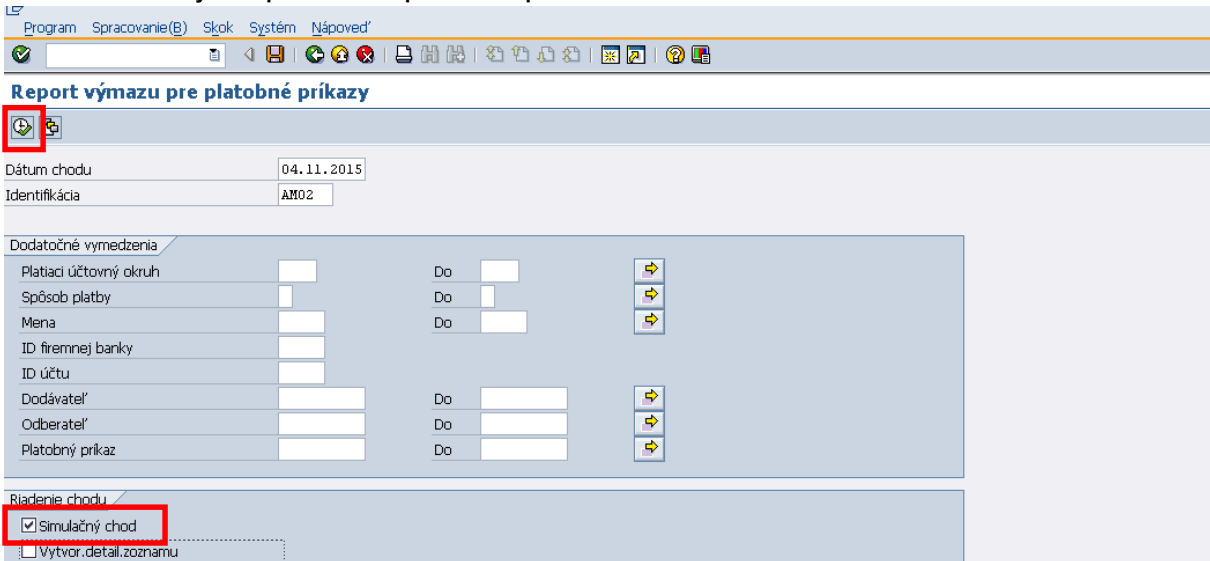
Program Spracovanie(B) Skok Systém Nápoveď

Report výmazu pre platobné príkazy

Dátum chodu 04.11.2015
Identifikácia AM02

Dodatočné vymedzenia

Platiaci účtovný okruh Do
Spôsob platby Do
Mena Do
ID firemnej banky
ID účtu
Dodávateľ Do
Odberateľ Do
Platobný príkaz Do

Riadenie chodu

☑ Simulačný chod
☐ Vytvor.detail.zoznamu